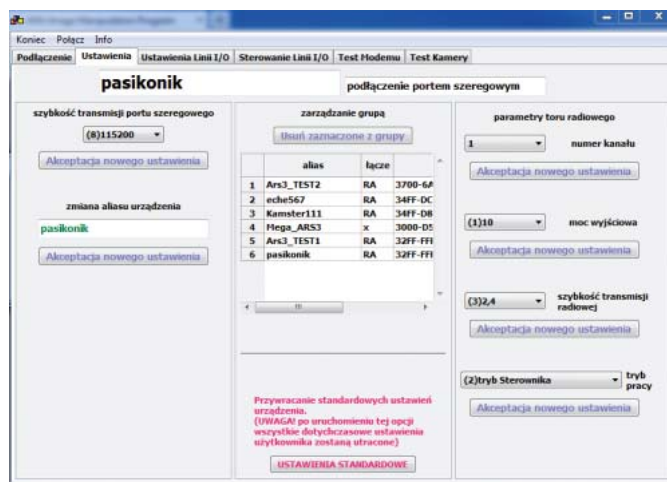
Koniec Połącz Info

Podłączenie | Ustawienia | Ustawienia Linii I/O | Sterowanie Linii I/O | Test Modemu | Test Kamery

pasikonik

podłączenie portem szeregowym

szybkość transmisji portu szeregowego

(8)115200

Akceptacja nowego ustawienia

zmiana aliasu urządzenia

pasikonik

Akceptacja nowego ustawienia

zarządzanie grupą

Usuń zaznaczone z grupy

| | alias | łącze | |
|---|---|---|---|
| 1 | Ars3_TEST2 | RA | 3700-6A |
| 2 | eche567 | RA | 34FF-DC |
| 3 | Kamster111 | RA | 34FF-D8 |
| 4 | Mega_ARS3 | x | 3000-D5 |
| 5 | Ars3_TEST1 | RA | 32FF-FF |
| 6 | pasikonik | RA | 32FF-FF |

Przywracanie standardowych ustawień urządzenia.
(UWAGA! po uruchomieniu tej opcji wszystkie dotychczasowe ustawienia użytkownika zostaną utracone)

USTAWIENIA STANDARDOWE

parametry toru radiowego

1 numer kanału

Akceptacja nowego ustawienia

(1)10 moc wyjściowa

Akceptacja nowego ustawienia

(3)2,4 szybkość transmisji radiowej

(2)tryb Sterownika tryb pracy

Akceptacja nowego ustawienia